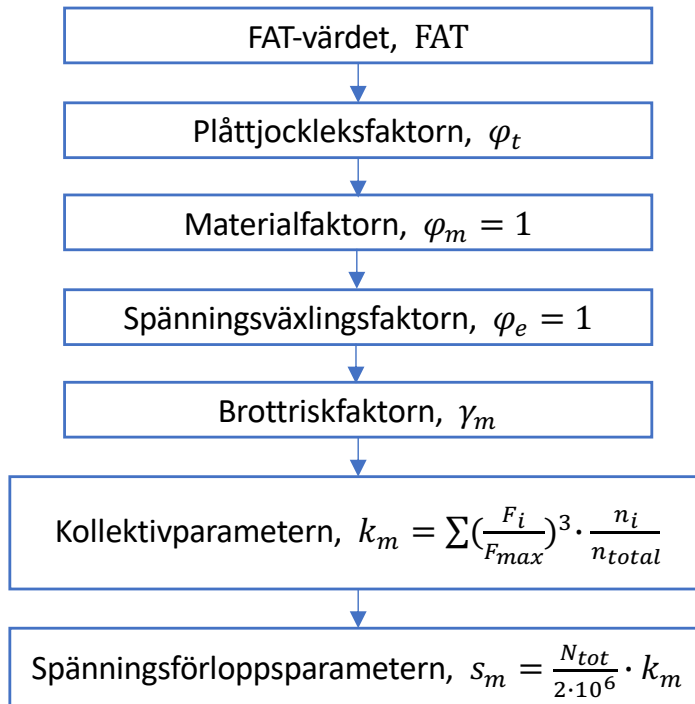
FAT-värdet, FAT

Plåttjockleksfaktorn, $\varphi_t$

Materialfaktorn, $\varphi_m = 1$

Spänningsväxlingsfaktorn, $\varphi_e = 1$

Brottriskfaktorn, $\gamma_m$

Kollektivparametern, $k_m = \sum(\frac{F_i}{F_{max}})^3 \cdot \frac{n_i}{n_{total}}$

Spänningsförloppsparametern, $s_m = \frac{N_{tot}}{2 \cdot 10^6} \cdot k_m$